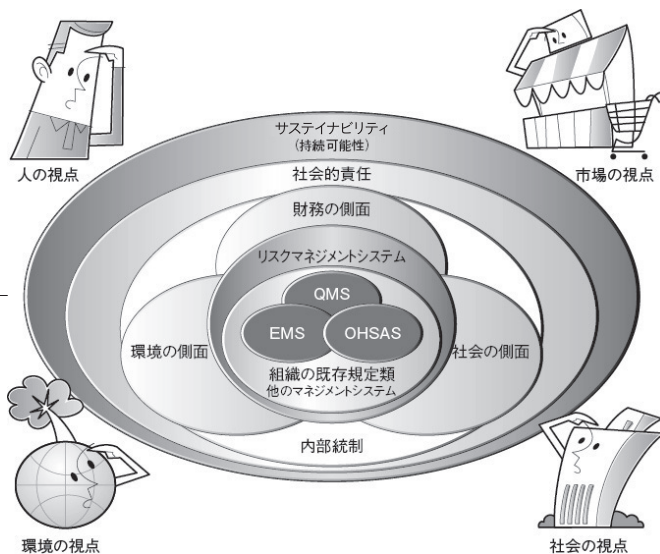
サステイナビリティ
(持続可能性)

人の視点

市場の視点

社会的責任

財務の側面

リスクマネジメントシステム

QMS

EMS

OHSAS

環境の側面

社会の側面

組織の既存規定類
他のマネジメントシステム

内部統制

環境の視点

社会の視点